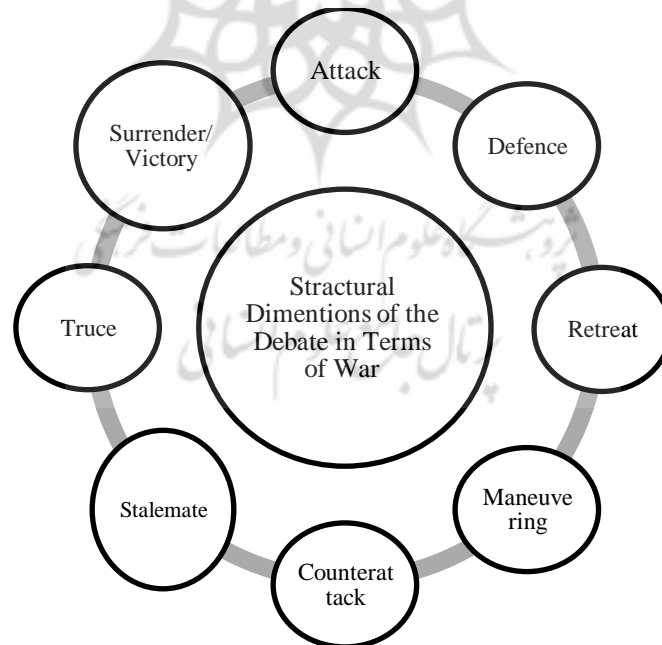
Structural Dimentions of the Debate in Terms of War

Attack

Defence

Retreat

Maneuve ring

Counterat tack

Stalemate

Truce

Surrender/ Victory

پژوهشگاه علوم انسانی و مطالعات فرهنگی
پرتال جامع علوم انسانی